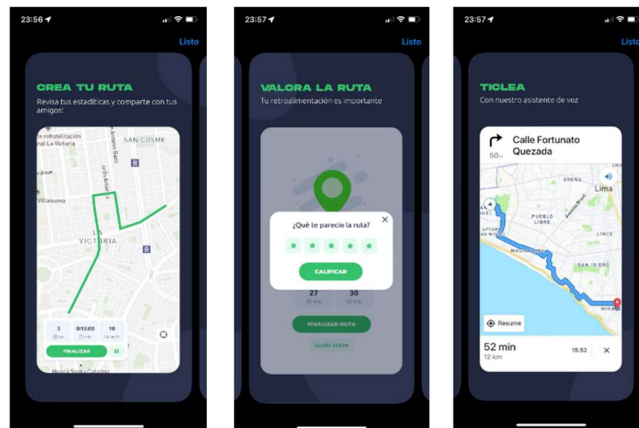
23:56

Listo

CREA TU RUTA

Revisa tus estadísticas y comparte con tus amigos!

rehabilitación La Victoria

SAN COSME

LA VICTORIA

3

0:15:03

10

FINALIZAR

23:57

Listo

VALORA LA RUTA

Tu retroalimentación es importante

¿Qué te pareció la ruta?

CALIFICAR

27

30

FINALIZAR RUTA

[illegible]

23:57

Listo

TICLEA

Con nuestro asistente de voz

50 m

Calle Fortunato Quezada

Lima

PUEBLO LIBRE

LINCE

SAN ISIDRO

Resume

52 min

12 km

15:52